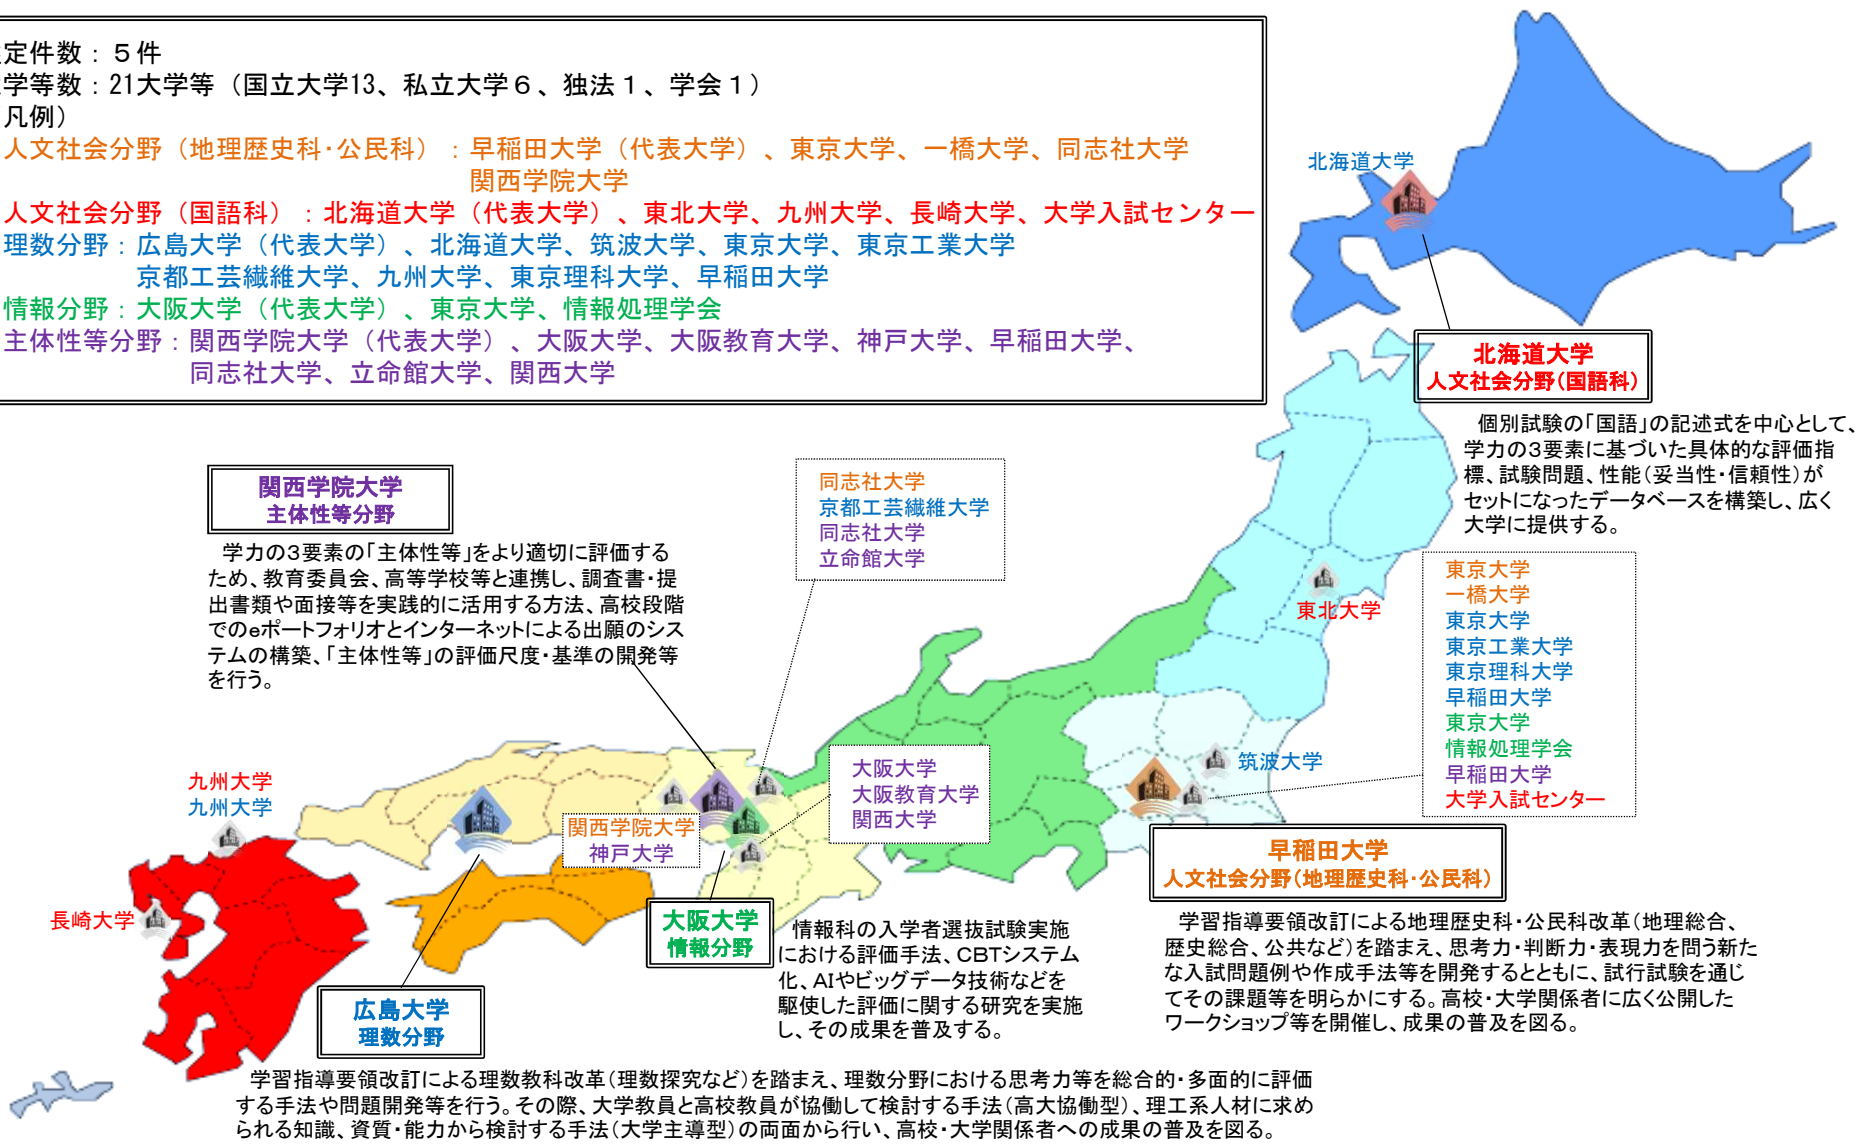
定件数：５件
学等数：21大学等（国立大学13、私立大学６、独法１、学会１）
凡例）
人文社会分野（地理歴史科･公民科）：早稲田大学（代表大学）、東京大学、一橋大学、同志社大学 関西学院大学
人文社会分野（国語科）：北海道大学（代表大学）、東北大学、九州大学、長崎大学、大学入試センター
理数分野：広島大学（代表大学）、北海道大学、筑波大学、東京大学、東京工業大学 京都工芸繊維大学、九州大学、東京理科大学、早稲田大学
情報分野：大阪大学（代表大学）、東京大学、情報処理学会
主体性等分野：関西学院大学（代表大学）、大阪大学、大阪教育大学、神戸大学、早稲田大学、同志社大学、立命館大学、関西大学

北海道大学

北海道大学
人文社会分野(国語科)

個別試験の「国語」の記述式を中心として、学力の3要素に基づいた具体的な評価指標、試験問題、性能(妥当性･信頼性)がセットになったデータベースを構築し、広く大学に提供する。

関西学院大学
主体性等分野

学力の3要素の「主体性等」をより適切に評価するため、教育委員会、高等学校等と連携し、調査書･提出書類や面接等を実践的に活用する方法、高校段階でのeポートフォリオとインターネットによる出願のシステムの構築、「主体性等」の評価尺度･基準の開発等を行う。

同志社大学
京都工芸繊維大学
同志社大学
立命館大学

東北大学

東京大学
一橋大学
東京大学
東京工業大学
東京理科大学
早稲田大学
東京大学
情報処理学会
早稲田大学
大学入試センター

筑波大学

九州大学
九州大学

大阪大学
大阪教育大学
関西大学

関西学院大学
神戸大学

早稲田大学
人文社会分野(地理歴史科･公民科)

長崎大学

大阪大学
情報分野

情報科の入学者選抜試験実施における評価手法、CBTシステム化、AIやビッグデータ技術などを駆使した評価に関する研究を実施し、その成果を普及する。

学習指導要領改訂による地理歴史科･公民科改革(地理総合、歴史総合、公共など)を踏まえ、思考力･判断力･表現力を問う新たな入試問題例や作成手法等を開発するとともに、試行試験を通じてその課題等を明らかにする。高校･大学関係者に広く公開したワークショップ等を開催し、成果の普及を図る。

広島大学
理数分野

学習指導要領改訂による理数教科改革(理数探究など)を踏まえ、理数分野における思考力等を総合的･多面的に評価する手法や問題開発等を行う。その際、大学教員と高校教員が協働して検討する手法(高大協働型)、理工系人材に求められる知識、資質･能力から検討する手法(大学主導型)の両面から行い、高校･大学関係者への成果の普及を図る。